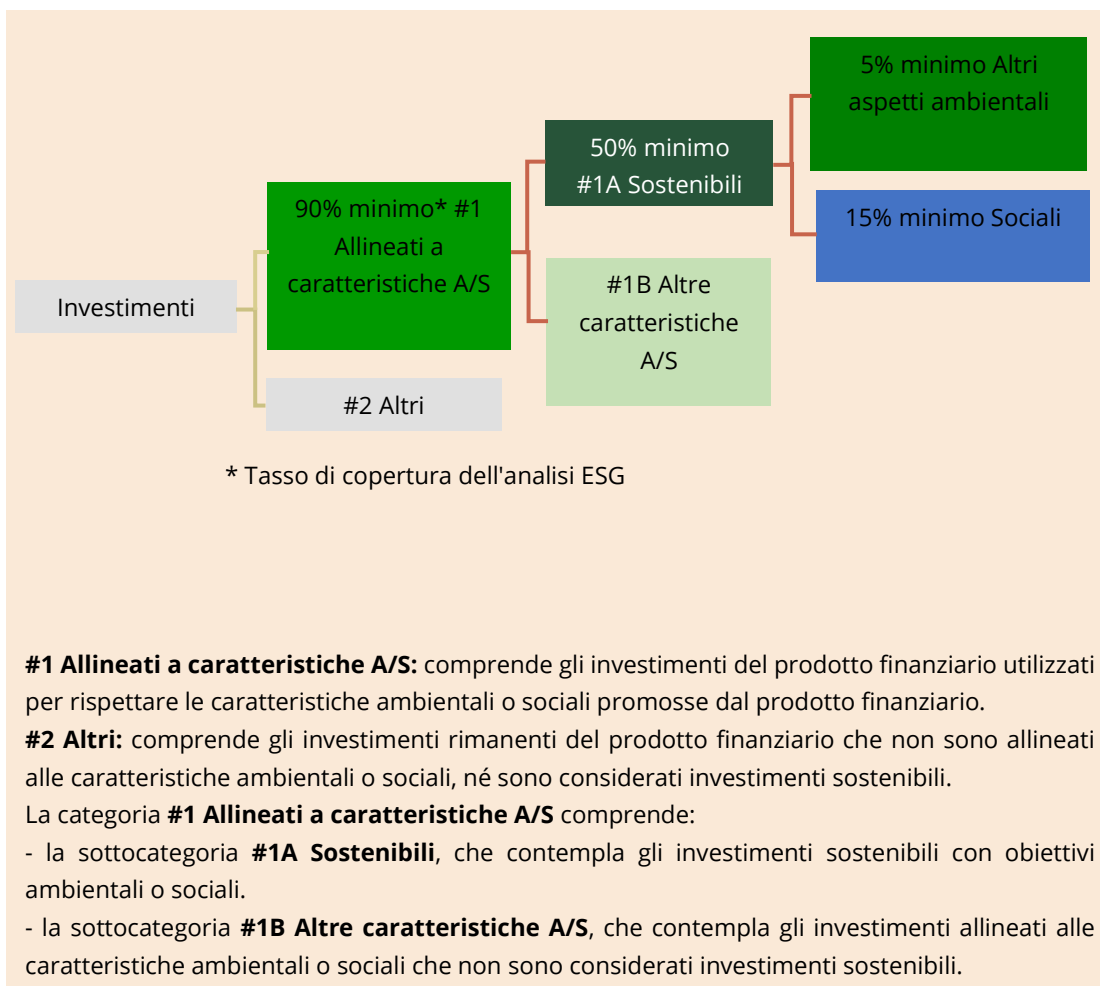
Investimenti

90% minimo* #1 Allineati a caratteristiche A/S

#2 Altri

50% minimo #1A Sostenibili

#1B Altre caratteristiche A/S

5% minimo Altri aspetti ambientali

15% minimo Sociali

* Tasso di copertura dell'analisi ESG

**#1 Allineati a caratteristiche A/S:** comprende gli investimenti del prodotto finanziario utilizzati per rispettare le caratteristiche ambientali o sociali promosse dal prodotto finanziario.
**#2 Altri:** comprende gli investimenti rimanenti del prodotto finanziario che non sono allineati alle caratteristiche ambientali o sociali, né sono considerati investimenti sostenibili.
La categoria **#1 Allineati a caratteristiche A/S** comprende:
- la sottocategoria **#1A Sostenibili**, che contempla gli investimenti sostenibili con obiettivi ambientali o sociali.
- la sottocategoria **#1B Altre caratteristiche A/S**, che contempla gli investimenti allineati alle caratteristiche ambientali o sociali che non sono considerati investimenti sostenibili.